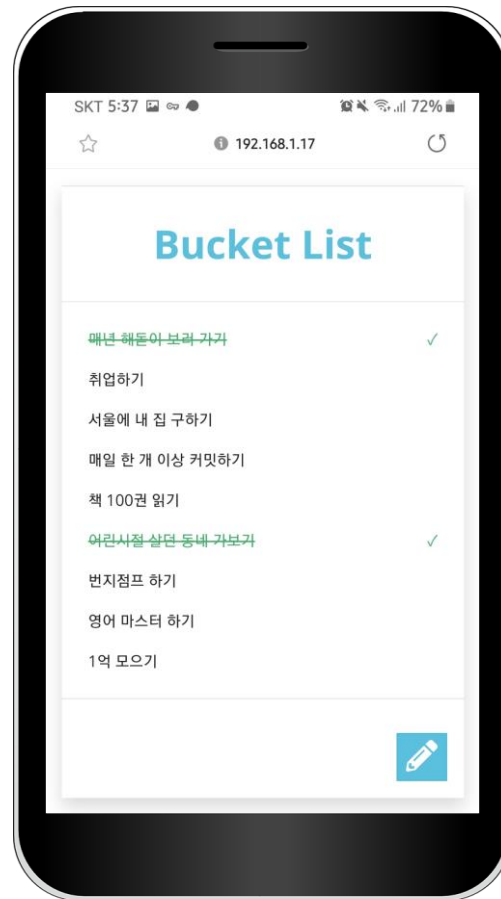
SKT 5:37
72%
192.168.1.17

Bucket List

~~매년 해돋이 보러 가기~~ ✓
취업하기
서울에 내 집 구하기
매일 한 개 이상 커밋하기
책 100권 읽기
~~어린시절 살던 동네 가보기~~ ✓
번지점프 하기
영어 마스터 하기
1억 모으기